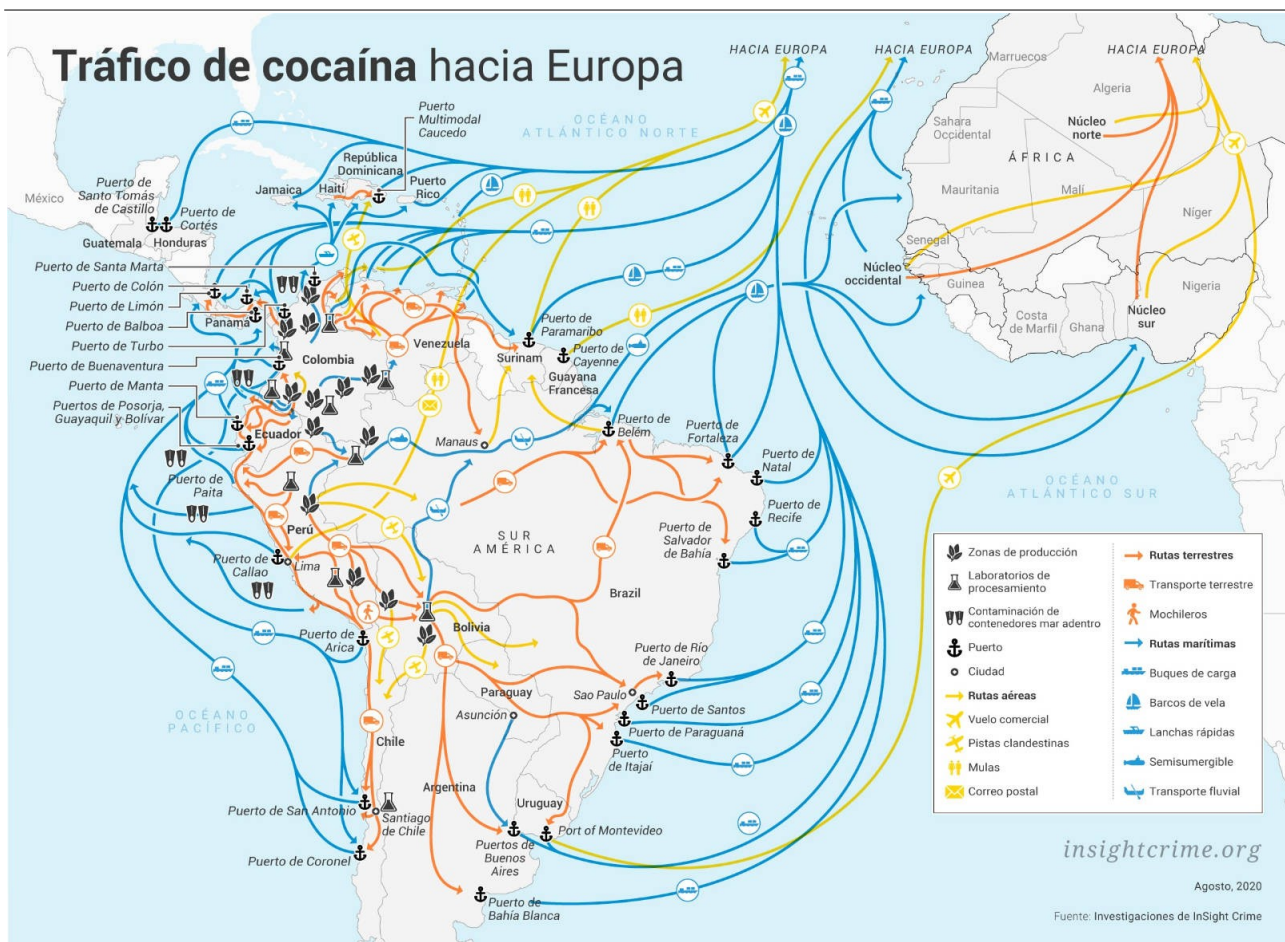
**Tráfico de cocaína** hacia Europa

HACIA EUROPA
HACIA EUROPA
HACIA EUROPA

OCÉANO ATLÁNTICO NORTE

Puerto Multimodal Caucedo
República Dominicana
Puerto Rico
Haití
Jamaica
México
Puerto de Santo Tomás de Castillo
Puerto de Cortés
Guatemala
Honduras
Puerto de Santa Marta
Puerto de Colón
Puerto de Limón
Puerto de Balboa
Puerto de Turbo
Puerto de Buenaventura
Puerto de Manta
Puertos de Posorja, Guayaquil y Bolívar
Panamá
Colombia
Venezuela
Ecuador
Puerto de Paramaribo
Surinam
Puerto de Cayenne
Guayana Francesa
Manaus
Puerto de Belém
Puerto de Fortaleza
Puerto de Natal
Puerto de Recife
Puerto de Paita
Perú
Puerto de Callao
Lima
SUR AMÉRICA
Puerto de Salvador de Bahía
Brazil
Bolivia
Puerto de Arica
Puerto de Río de Janeiro
Sao Paulo
Puerto de Santos
Puerto de Paraguaná
Puerto de Itajaí
Paraguay
Asunción
OCÉANO PACÍFICO
Chile
Argentina
Uruguay
Puerto de San Antonio
Santiago de Chile
Port of Montevideo
Puertos de Buenos Aires
Puerto de Coronel
Puerto de Bahía Blanca

Marruecos
Algeria
Sahara Occidental
Núcleo norte
ÁFRICA
Mauritania
Malí
Níger
Senegal
Núcleo occidental
Guinea
Costa de Marfil
Ghana
Nigeria
Núcleo sur
OCÉANO ATLÁNTICO SUR

Zonas de producción
Laboratorios de procesamiento
Contaminación de contenedores mar adentro
Puerto
Ciudad
Rutas aéreas
Vuelo comercial
Pistas clandestinas
Mulas
Correo postal
Rutas terrestres
Transporte terrestre
Mochileros
Rutas marítimas
Buques de carga
Barcos de vela
Lanchas rápidas
Semisumergible
Transporte fluvial

insightcrime.org
Agosto, 2020
Fuente: Investigaciones de InSight Crime